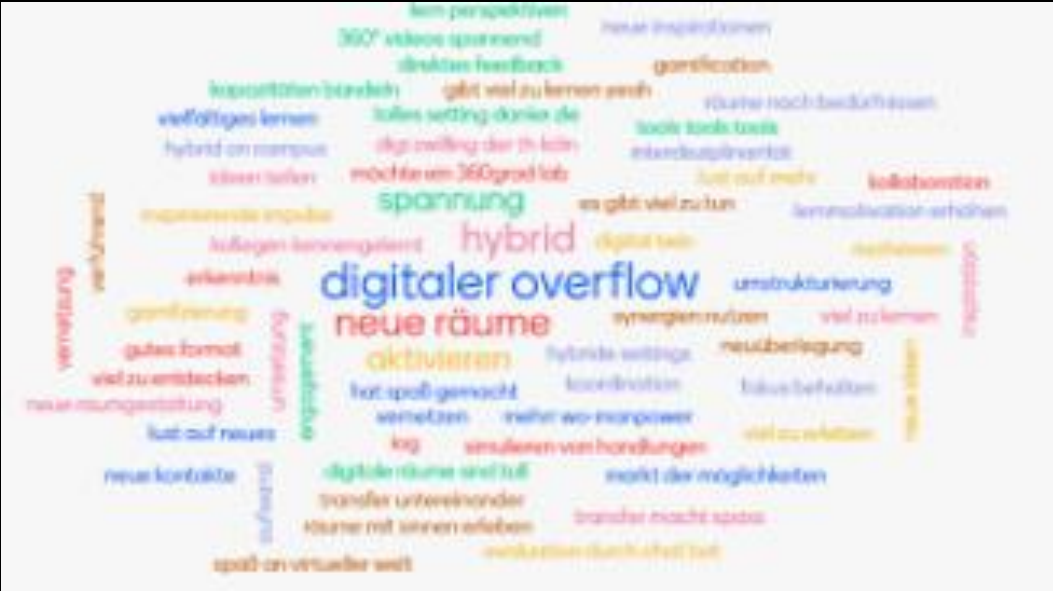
lern perspektiven
neue inspirationen
360° videos spannend
direktes feedback
gamification
kapazitäten bündeln
gibt viel zu lernen yeah
vielfältiges lernen
tolles setting danke dir
räume nach bedürfnissen
tools tools tools
hybrid on campus
digi zwilling der th köln
interdisziplinarität
ideen teilen
möchte ein 360grad lab
lust auf mehr
kollaboration
spannung
inspirierende impulse
es gibt viel zu tun
lernmotivation erhöhen
verführend
hybrid
kollegen kennengelernt
digital twin
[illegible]
erkenntnis
digitaler overflow
umstrukturierung
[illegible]
vernetzung
gamifizierung
synergien nutzen
viel zu lernen
neue räume
umsetzung
engagement
gutes format
aktivieren
hybride settings
neuüberlegung
viel zu entdecken
koordination
fokus behalten
neue raumgestaltung
hat spaß gemacht
neue ideen
vernetzen
mehr wo-manpower
lust auf neues
lag
simulieren von handlungen
viel zu erleben
neue kontakte
digitale räume sind toll
markt der möglichkeiten
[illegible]
transfer untereinander
transfer macht spass
räume mit sinnen erleben
evaluation durch chat bot
spaß an virtueller welt